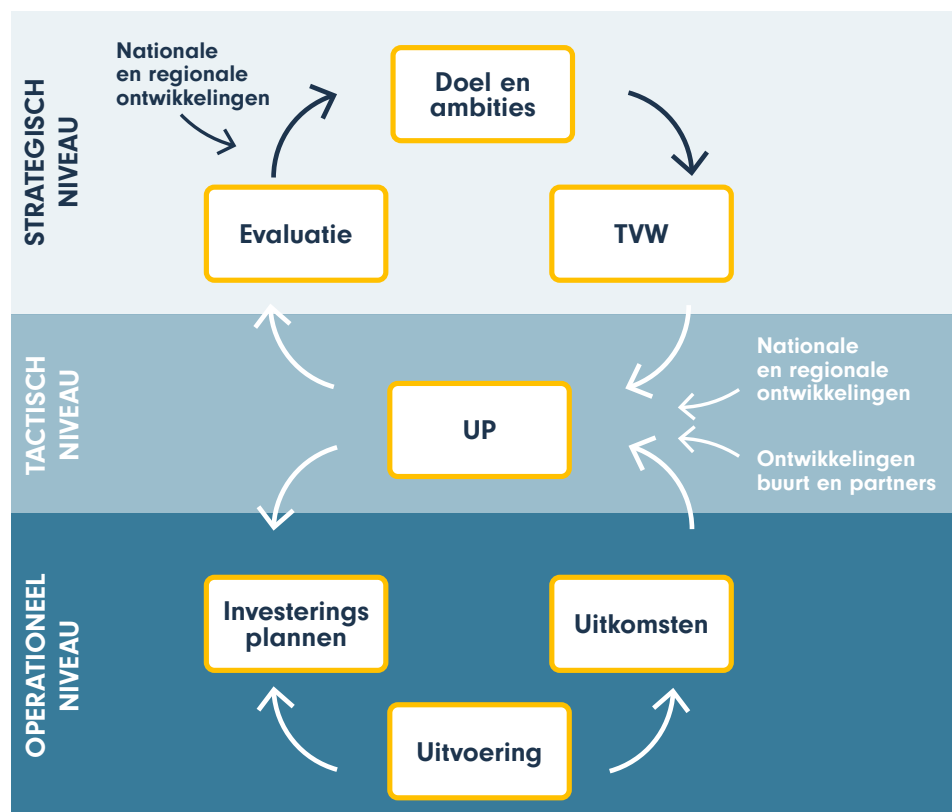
STRATEGISCH NIVEAU

Nationale en regionale ontwikkelingen

Doel en ambities

Evaluatie

TVW

TACTISCH NIVEAU

UP

Nationale en regionale ontwikkelingen

Ontwikkelingen buurt en partners

OPERATIONEEL NIVEAU

Investerings plannen

Uitkomsten

Uitvoering